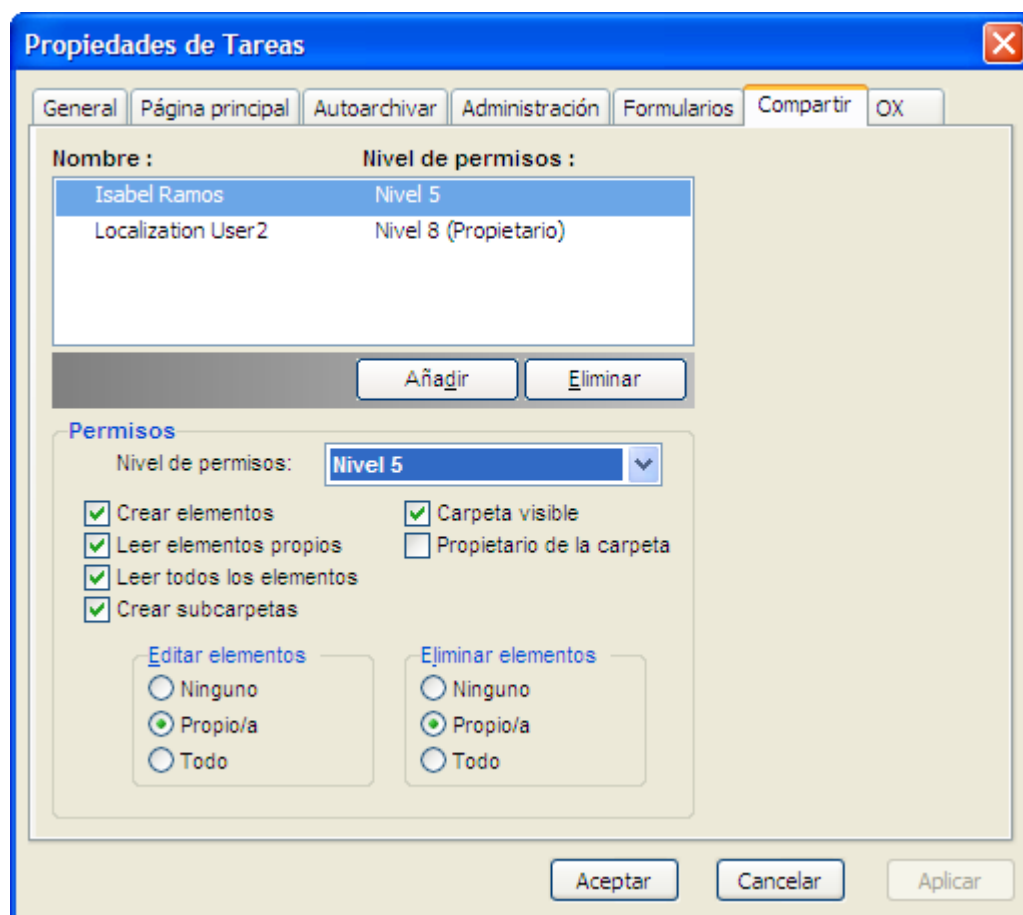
Propiedades de Tareas

General | Página principal | Autoarchivar | Administración | Formularios | Compartir | OX

| Nombre : | Nivel de permisos : |
|---|---|
| Isabel Ramos | Nivel 5 |
| Localization User2 | Nivel 8 (Propietario) |

Añadir
Eliminar

Permisos

Nivel de permisos: Nivel 5

Crear elementos
Leer elementos propios
Leer todos los elementos
Crear subcarpetas
Carpeta visible
Propietario de la carpeta

Editar elementos
Ninguno
Propio/a
Todo

Eliminar elementos
Ninguno
Propio/a
Todo

Aceptar
Cancelar
Aplicar